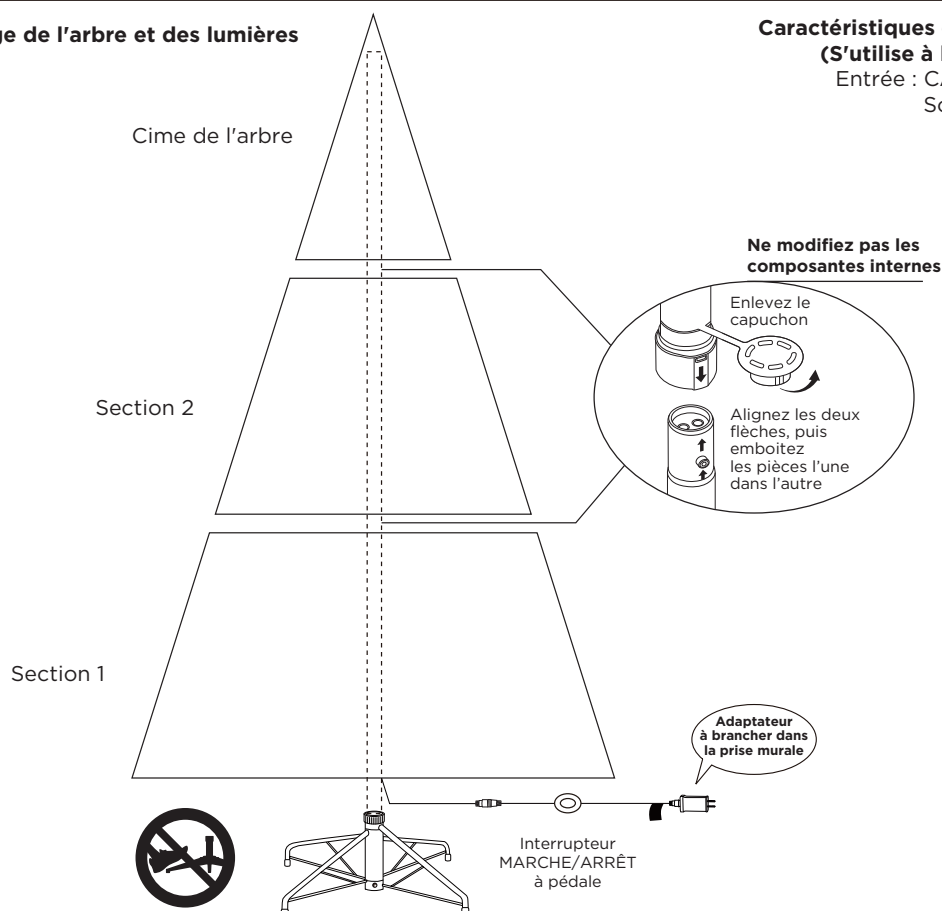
ge de l'arbre et des lumières

Caractéristiques
(S'utilise à l
Entrée : C
S

Cime de l'arbre

Ne modifiez pas les composantes internes

Enlevez le capuchon

Section 2

Alignez les deux flèches, puis emboitez les pièces l'une dans l'autre

Section 1

Adaptateur à brancher dans la prise murale

Interrupteur MARCHE/ARRÊT à pédale